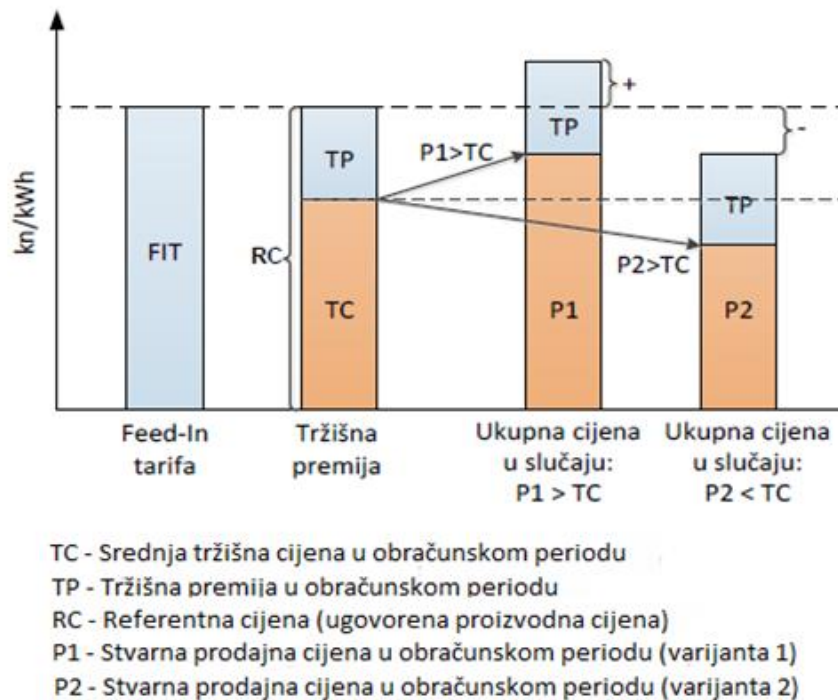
kn/kWh

FIT

RC

TP

TC

P1>TC

TP

P1

+

-

TP

P2>TC

P2

Feed-In tarifa

Tržišna premija

Ukupna cijena u slučaju: P1 > TC

Ukupna cijena u slučaju: P2 < TC

TC - Srednja tržišna cijena u obračunskom periodu
TP - Tržišna premija u obračunskom periodu
RC - Referentna cijena (ugovorena proizvodna cijena)
P1 - Stvarna prodajna cijena u obračunskom periodu (varijanta 1)
P2 - Stvarna prodajna cijena u obračunskom periodu (varijanta 2)